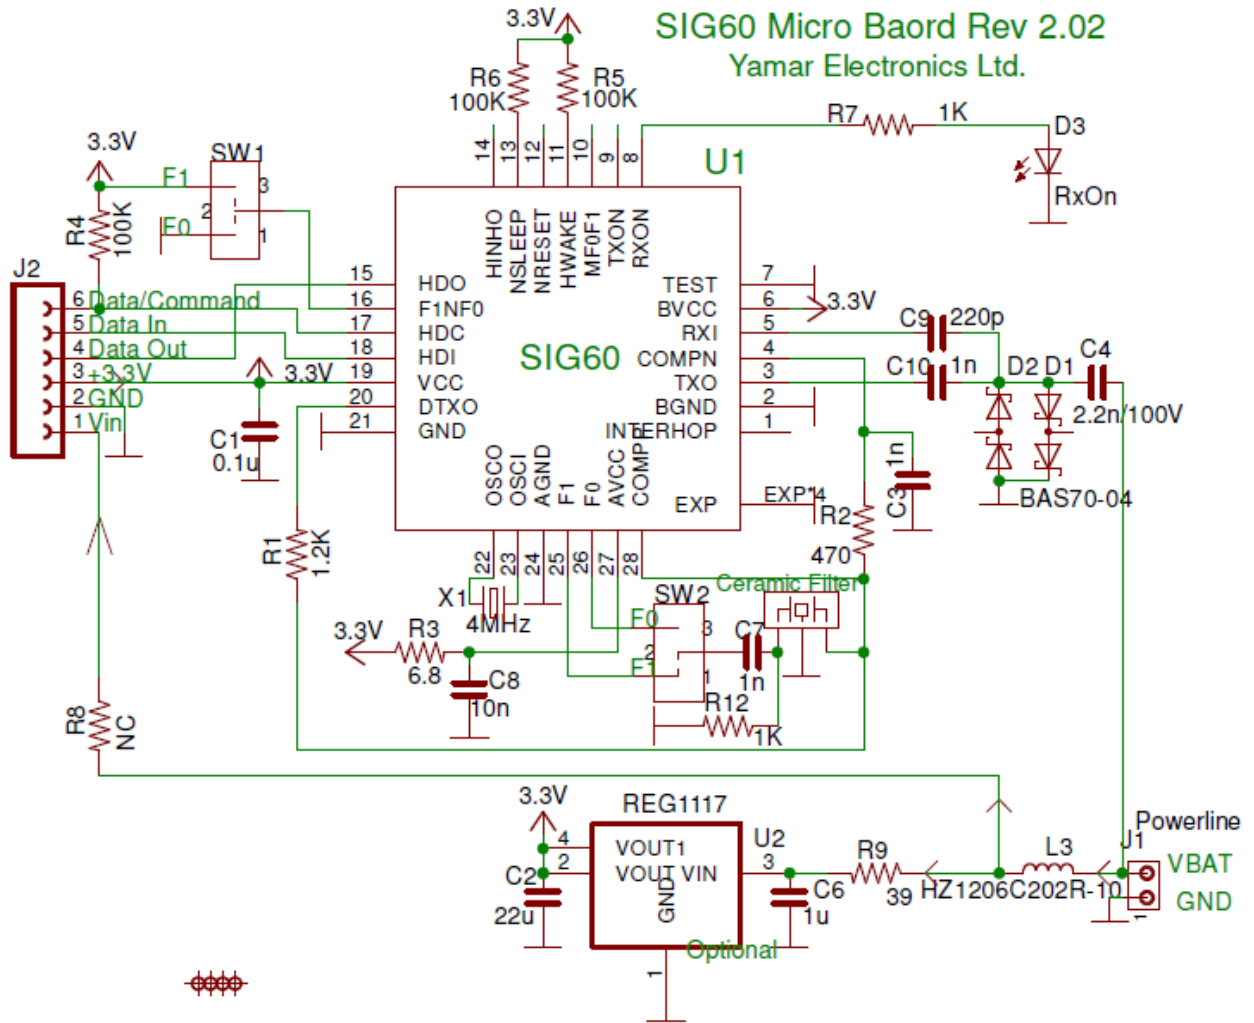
SIG60 Micro Baord Rev 2.02
Yamar Electronics Ltd.

3.3V
R6 100K
R5 100K
R7 1K
D3
RxOn
U1
14 13 12 11 10 9 8
HINHO NSLEEP NRESET HWAKE MF0F1 TXON RXON
3.3V
SW1
F1
F0
3
2
1
R4 100K
J2
6 Data/Command
5 Data In
4 Data Out
3 +3.3V
2 GND
1 Vin
15 HDO
16 F1NF0
17 HDC
18 HDI
19 VCC
20 DTXO
21 GND
3.3V
C1 0.1u
SIG60
TEST 7
BVCC 6
RXI 5
COMPN 4
TXO 3
BGND 2
INTERHOP 1
3.3V
C9 220p
C10 1n
D2 D1
C4
2.2n/100V
C3 1n
BAS70-04
OSCO OSCI AGND F1 F0 AVCC COMPP
EXP
EXP14
R2 470
R1 1.2K
22 23 24 25 26 27 28
X1 4MHz
SW2
Ceramic Filter
F0
F1
3
2
1
C7 1n
3.3V R3 6.8
C8 10n
R12 1K
R8 NC
3.3V
REG1117
4
2
VOUT1
VOUT VIN
GND
U2
3
C2 22u
C6 1u
R9 39
HZ1206C202R-10
L3
Powerline
J1
VBAT
GND
1
Optional
1